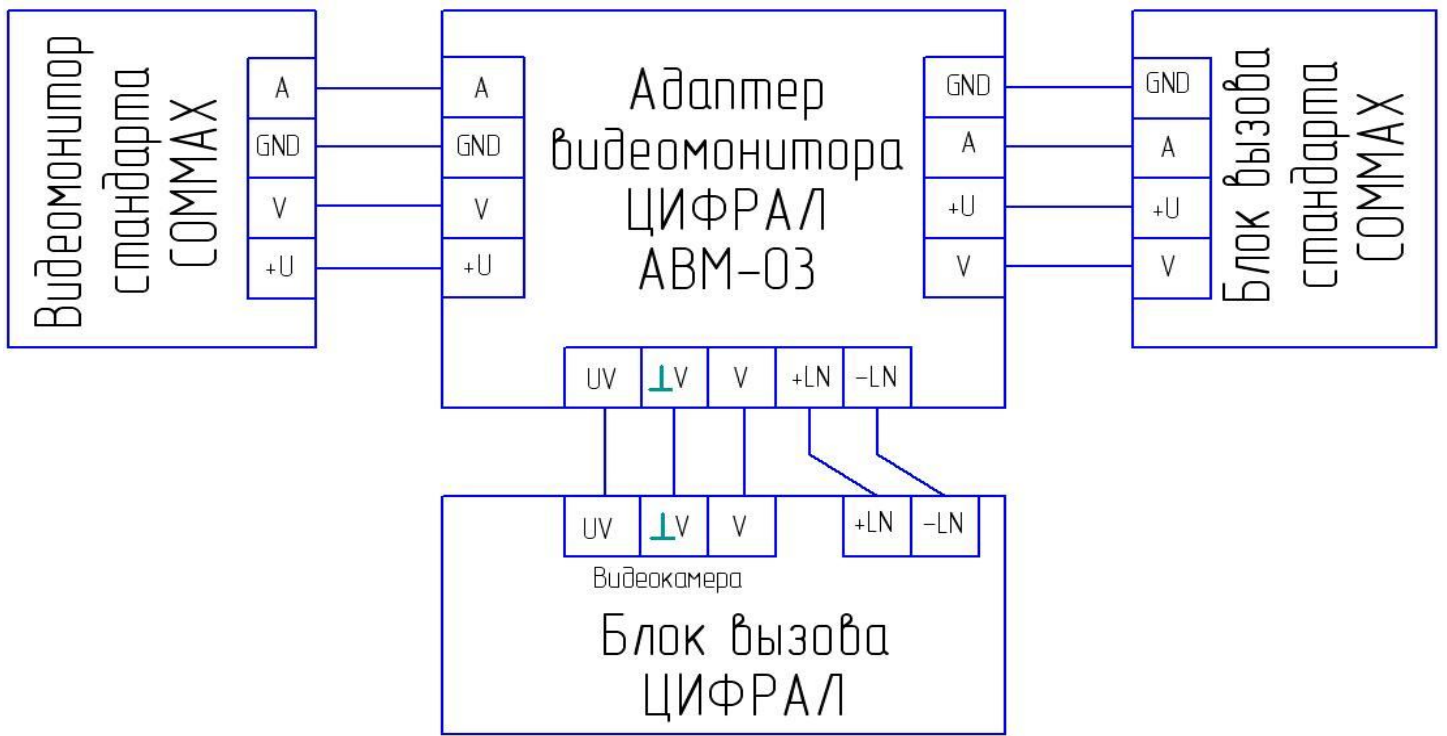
Видеомонитор стандарта COMMAX

A
GND
V
+U

A
GND
V
+U

Адаптер видеомонитора ЦИФРАЛ АВМ-03

GND
A
+U
V

GND
A
+U
V

Блок вызова стандарта COMMAX

UV
⊥V
V
+LN
−LN

UV
⊥V
V
+LN
−LN

Видеокамера

Блок вызова ЦИФРАЛ